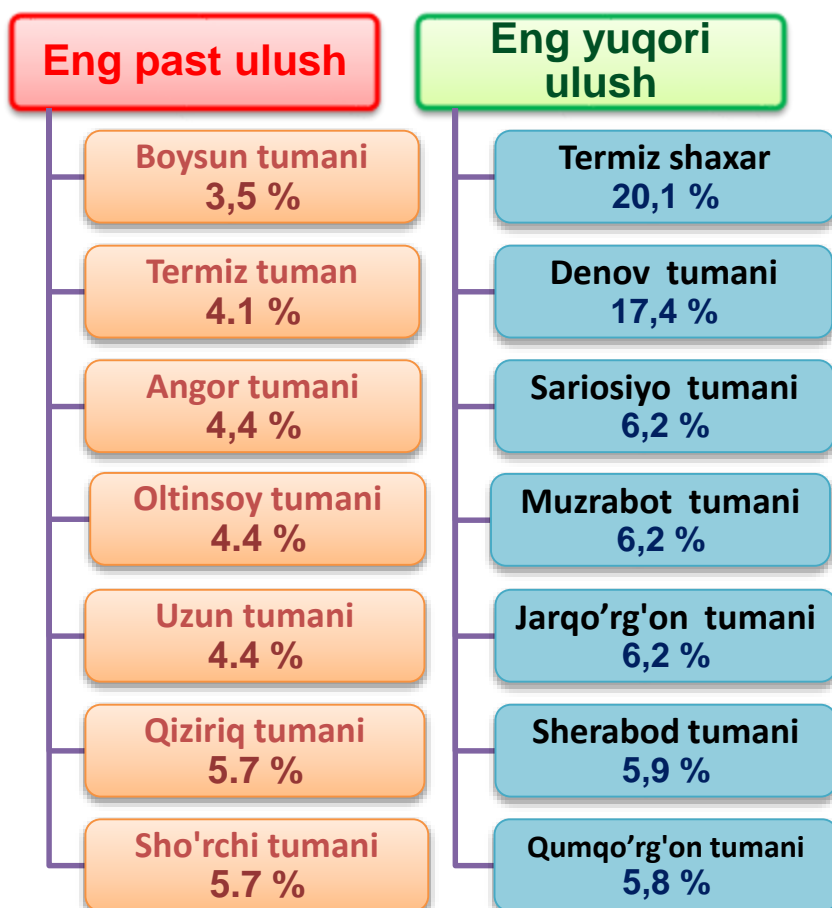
Eng past ulush

Boysun tumani
3,5 %

Termiz tuman
4.1 %

Angor tumani
4,4 %

Oltinsoy tumani
4.4 %

Uzun tumani
4.4 %

Qiziriq tumani
5.7 %

Sho'rchi tumani
5.7 %

Eng yuqori ulush

Termiz shaxar
20,1 %

Denov tumani
17,4 %

Sariosiyo tumani
6,2 %

Muzrabot tumani
6,2 %

Jarqo’rg'on tumani
6,2 %

Sherabod tumani
5,9 %

Qumqo’rg'on tumani
5,8 %